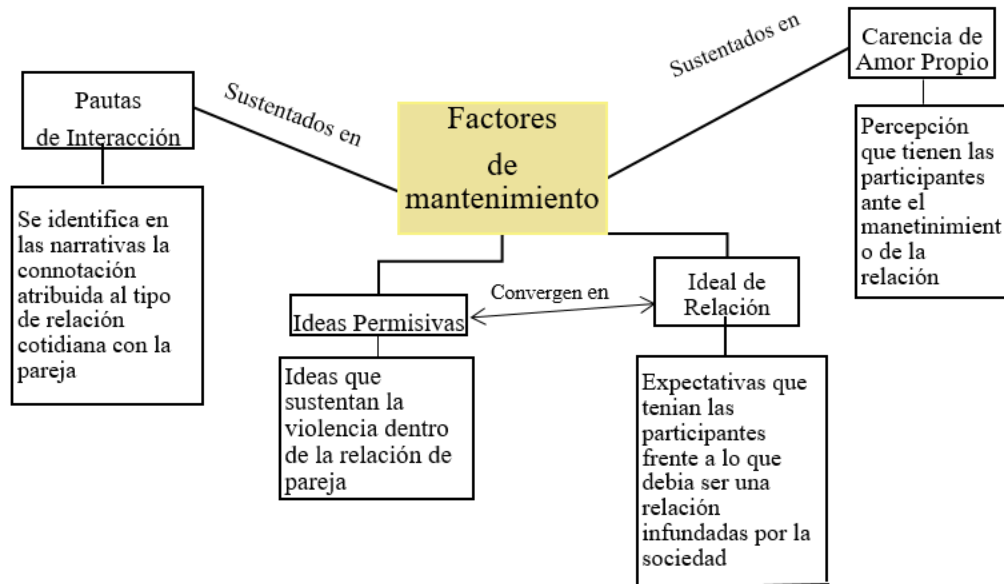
Factores de mantenimiento

Sustentados en

Pautas de Interacción

Se identifica en las narrativas la connotación atribuida al tipo de relación cotidiana con la pareja

Sustentados en

Carencia de Amor Propio

Percepción que tienen las participantes ante el manetinimient o de la relación

Ideas Permisivas

Convergen en

Ideal de Relación

Ideas que sustentan la violencia dentro de la relación de pareja

Expectativas que tenian las participantes frente a lo que debia ser una relación infundadas por la sociedad